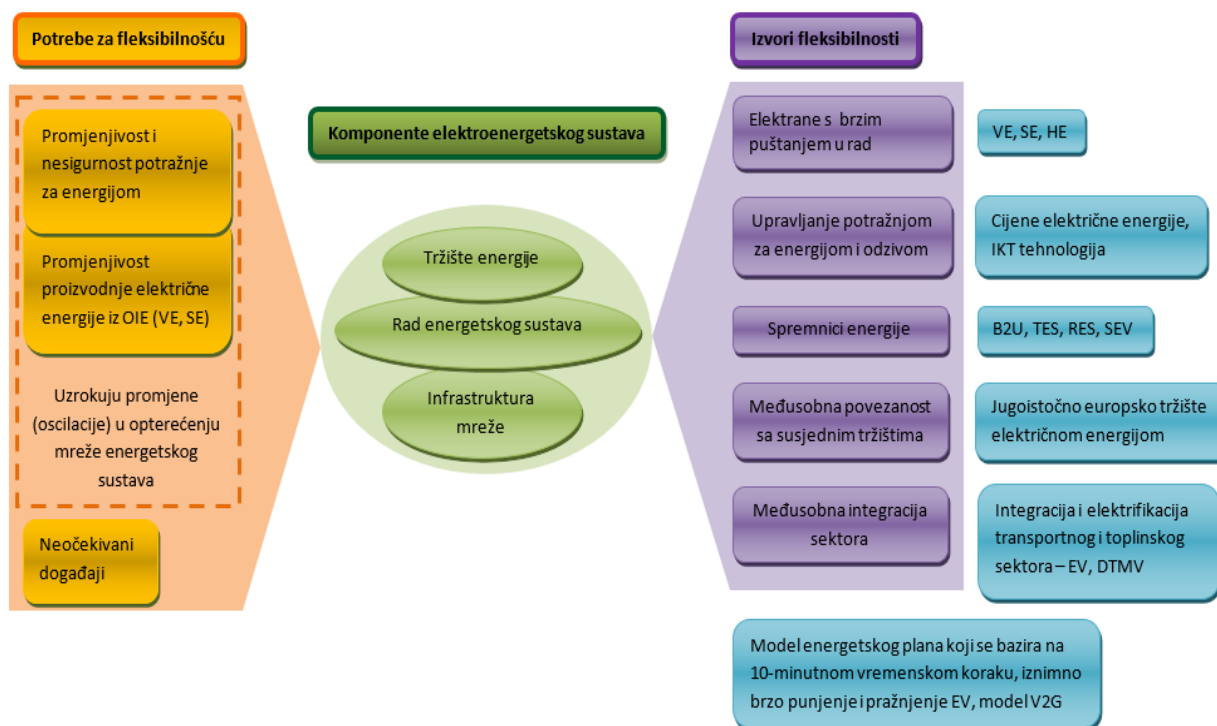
Potrebe za fleksibilnošću

Promjenjivost i nesigurnost potražnje za energijom

Promjenjivost proizvodnje električne energije iz OIE (VE, SE)

Uzrokuju promjene (oscilacije) u opterećenju mreže energetskog sustava

Neočekivani događaji

Komponente elektroenergetskog sustava

Tržište energije

Rad energetskog sustava

Infrastruktura mreže

Izvori fleksibilnosti

Elektrane s brzim puštanjem u rad

VE, SE, HE

Upravljanje potražnjom za energijom i odzivom

Cijene električne energije, IKT tehnologija

Spremnici energije

B2U, TES, RES, SEV

Međusobna povezanost sa susjednim tržištima

Jugoistočno europsko tržište električnom energijom

Međusobna integracija sektora

Integracija i elektrifikacija transportnog i toplinskog sektora – EV, DTMV

Model energetskog plana koji se bazira na 10-minutnom vremenskom koraku, iznimno brzo punjenje i pražnjenje EV, model V2G